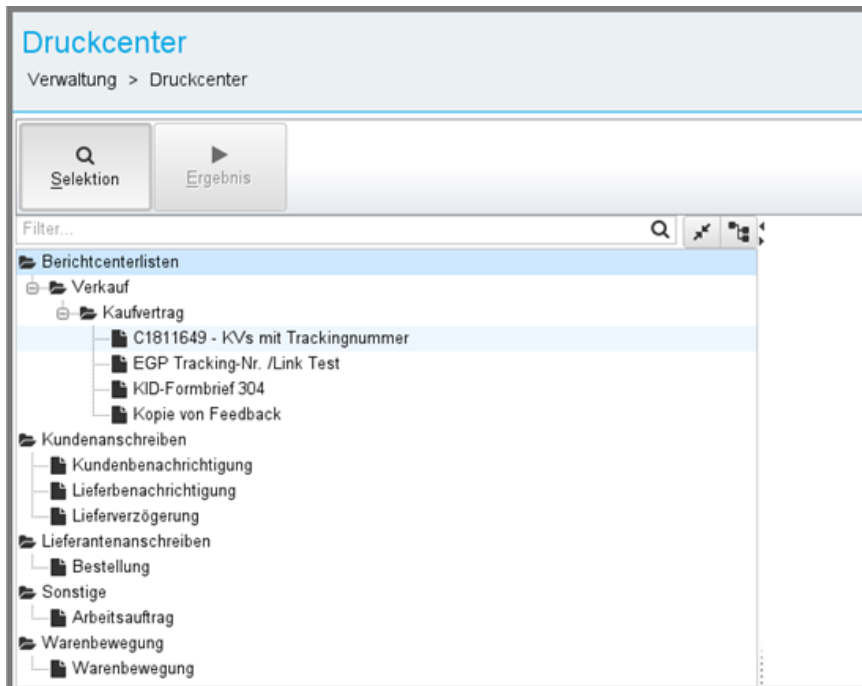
Druckcenter

Verwaltung > Druckcenter

Selektion

Ergebnis

Filter...

Berichtcenterlisten
Verkauf
Kaufvertrag
C1811649 - KVs mit Trackingnummer
EGP Tracking-Nr. /Link Test
KID-Formbrief 304
Kopie von Feedback
Kundenanschreiben
Kundenbenachrichtigung
Lieferbenachrichtigung
Lieferverzögerung
Lieferantenanschreiben
Bestellung
Sonstige
Arbeitsauftrag
Warenbewegung
Warenbewegung